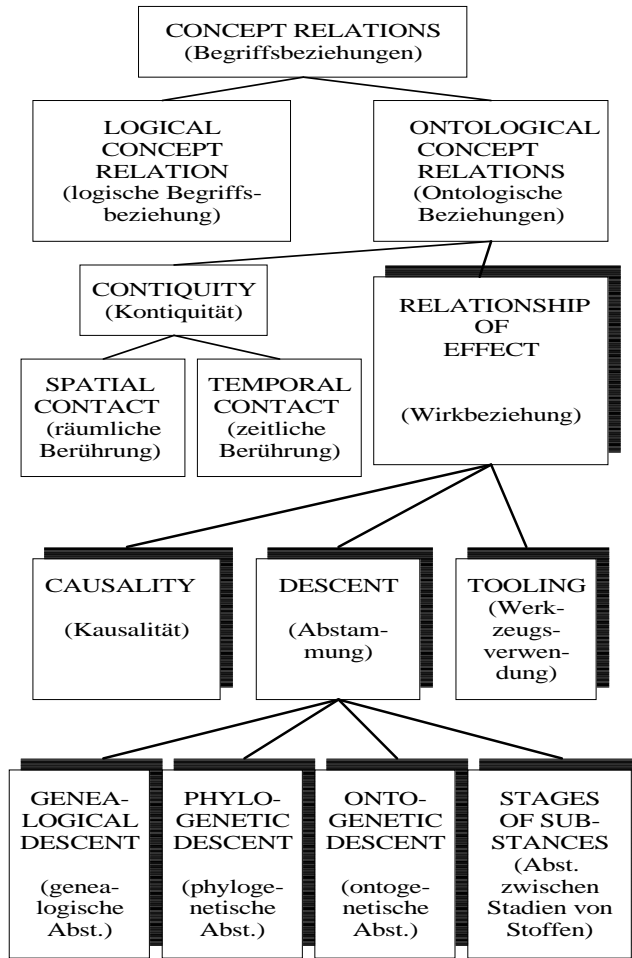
CONCEPT RELATIONS (Begriffsbeziehungen)

LOGICAL CONCEPT RELATION (logische Begriffsbeziehung)

ONTOLOGICAL CONCEPT RELATIONS (Ontologische Beziehungen)

CONTIQUITY (Kontiquität)

RELATIONSHIP OF EFFECT

(Wirkbeziehung)

SPATIAL CONTACT (räumliche Berührung)

TEMPORAL CONTACT (zeitliche Berührung)

CAUSALITY

(Kausalität)

DESCENT

(Abstammung)

TOOLING (Werkzeugsverwendung)

GENEALOGICAL DESCENT

(genealogische Abst.)

PHYLOGENETIC DESCENT

(phylogenetische Abst.)

ONTOGENETIC DESCENT

(ontogenetische Abst.)

STAGES OF SUBSTANCES (Abst. zwischen Stadien von Stoffen)